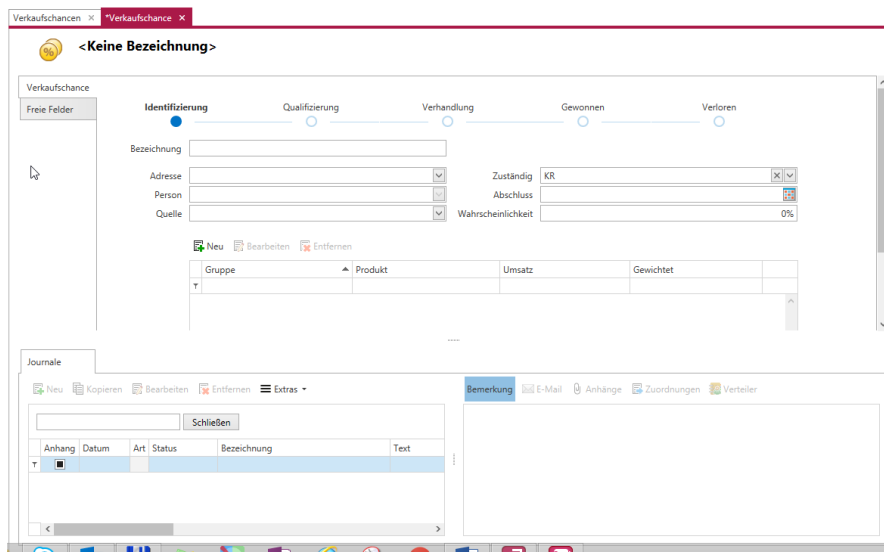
Verkaufschancen × *Verkaufschance ×

<Keine Bezeichnung>

Verkaufschance

Freie Felder

Identifizierung Qualifizierung Verhandlung Gewonnen Verloren

Bezeichnung

Adresse

Person

Quelle

Zuständig KR

Abschluss

Wahrscheinlichkeit 0%

Neu Bearbeiten Entfernen

| Gruppe | Produkt | Umsatz | Gewichtet |
|---|---|---|---|
| | | | |

Journale

Neu Kopieren Bearbeiten Entfernen Extras

Schließen

| Anhang | Datum | Art | Status | Bezeichnung | Text |
|---|---|---|---|---|---|
| | | | | | |

Bemerkung E-Mail Anhänge Zuordnungen Verteiler